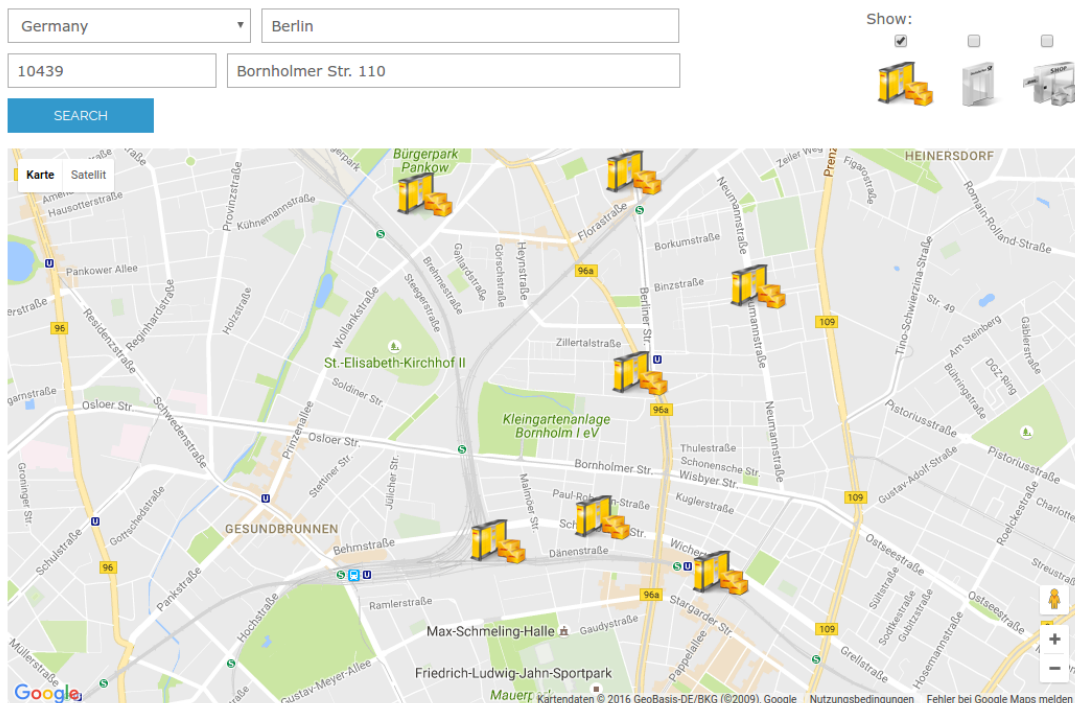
Germany
Berlin
10439
Bornholmer Str. 110
SEARCH

Show:

Karte Satellit

Bürgerpark Pankow
HEINERSDORF
Hausotterstraße
Kühnemannstraße
Provinzstraße
Florastraße
Borkumstraße
Neumannstraße
Romain-Rolland-Straße
Pankower Allee
Binzstraße
Tino-Schwierzina-Straße
Str. 49
Reginhardstraße
Residenzstraße
Holzstraße
Wollankstraße
Brehmestraße
Steegerstraße
Gaillardstraße
Görschstraße
Heynstraße
96a
Berliner Str.
109
Am Steinberg
Gäblerstraße
96
St.-Elisabeth-Kirchhof II
Zillertalstraße
DGZ-Ring
Bühringstraße
Soldiner Str.
Osloer Str.
Schwedenstraße
Kleingartenanlage Bornholm I eV
Pistoriusstraße
Prinzenallee
Thulestraße
Schonensche Str.
Bornholmer Str.
Wisbyer Str.
Gustav-Adolf-Straße
Stettiner Str.
Jülicher Str.
Malmöer Str.
Paul-Robeson-Straße
Kuglerstraße
GESUNDBRUNNEN
Gotenburger Str.
Gottschedstraße
Behmstraße
Dänenstraße
Wichertstraße
Ostseestraße
Schulstraße
Pankstraße
Ramlerstraße
Stargarder Str.
Sültstraße
Sodtkestraße
Gudvanger Straße
Hosemannstraße
Max-Schmeling-Halle
Gaudystraße
Hochstraße
Gustav-Meyer-Allee
Friedrich-Ludwig-Jahn-Sportpark
Mauerpark
Pappelallee
Grellstraße
Müllerstraße
Kartendaten © 2016 GeoBasis-DE/BKG (©2009), Google Nutzungsbedingungen Fehler bei Google Maps melden
Google